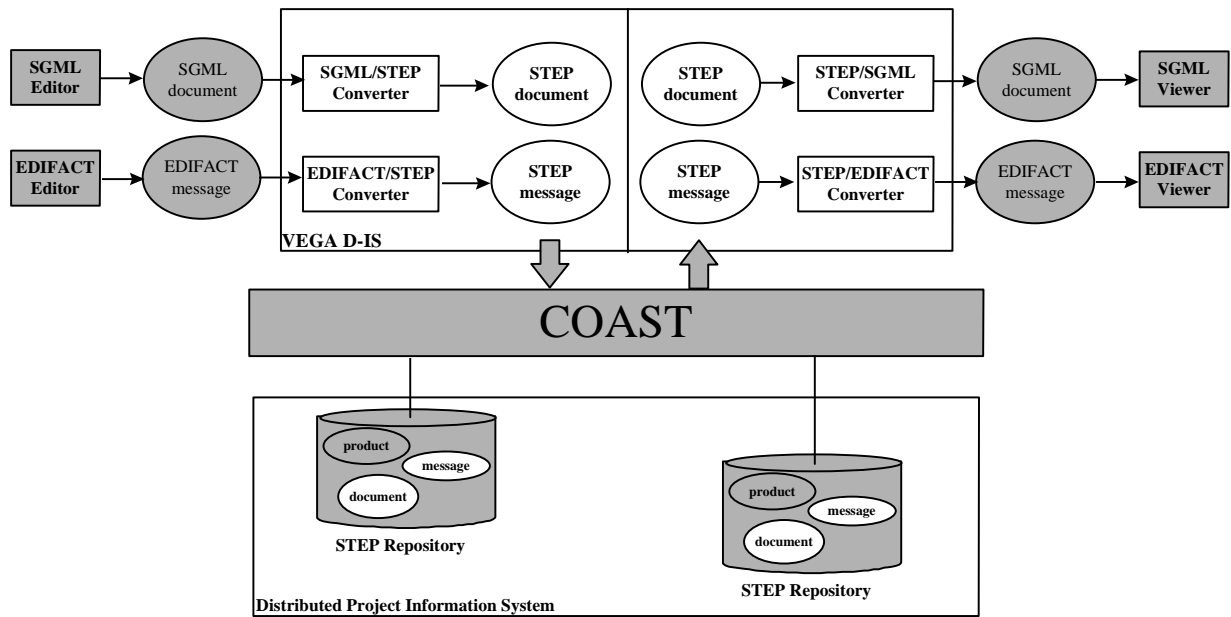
SGML Editor

SGML document

SGML/STEP Converter

STEP document

STEP document

STEP/SGML Converter

SGML document

SGML Viewer

EDIFACT Editor

EDIFACT message

EDIFACT/STEP Converter

STEP message

STEP message

STEP/EDIFACT Converter

EDIFACT message

EDIFACT Viewer

VEGA D-IS

COAST

product

message

document

STEP Repository

product

message

document

STEP Repository

Distributed Project Information System